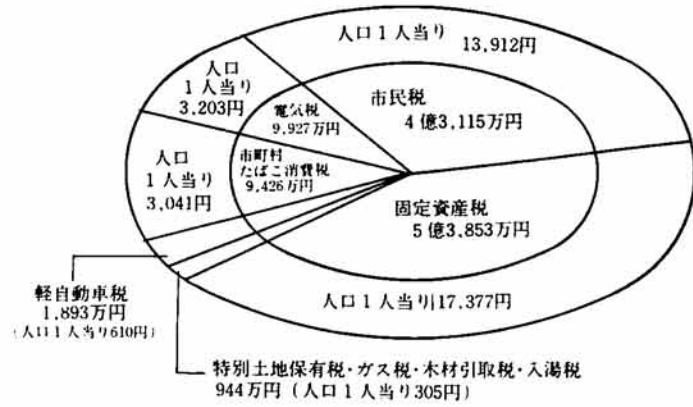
人口１人当り　13,912円

人口
１人当り
3,203円

電気税
9,927万円

市民税
４億3,115万円

人口
１人当り
3,041円

市町村
たばこ消費税
9,426万円

固定資産税
５億3,853万円

人口１人当り17,377円

軽自動車税
1,893万円
（人口１人当り610円）

特別土地保有税・ガス税・木材引取税・入湯税
944万円（人口１人当り305円）